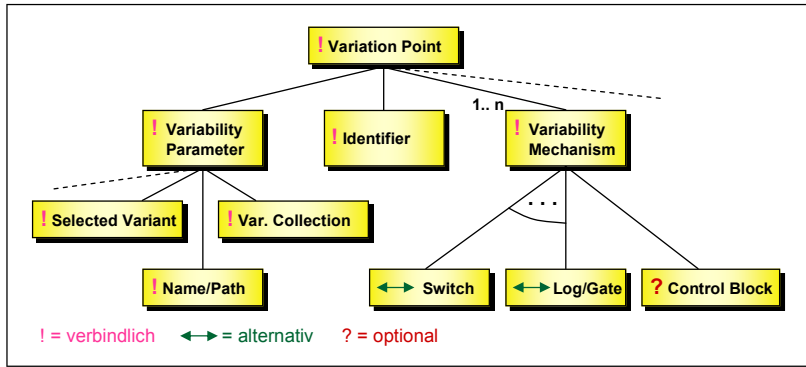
! Variation Point

! Variability Parameter

! Identifier

1.. n

! Variability Mechanism

! Selected Variant

! Var. Collection

! Name/Path

. . .

↔ Switch

↔ Log/Gate

? Control Block

! = verbindlich ↔ = alternativ ? = optional